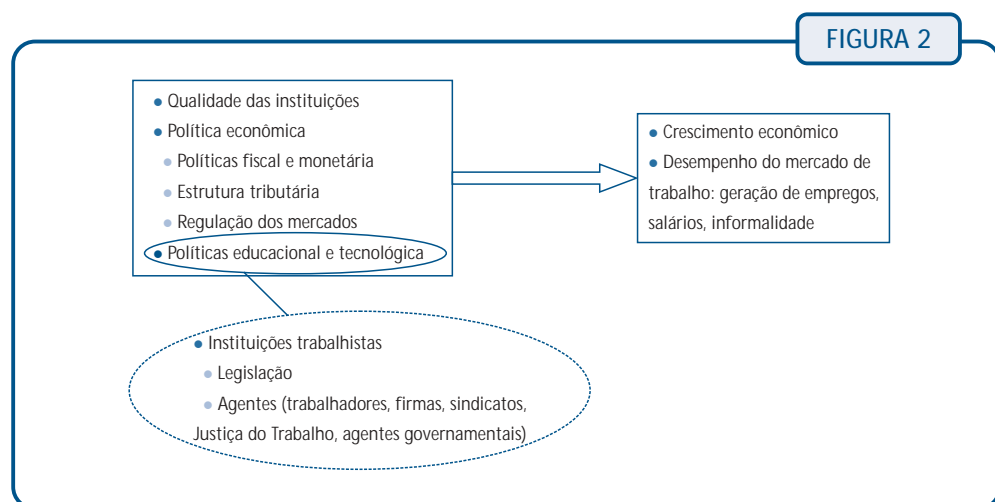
FIGURA 2

• Qualidade das instituições
• Política econômica
• Políticas fiscal e monetária
• Estrutura tributária
• Regulação dos mercados
• Políticas educacional e tecnológica

• Crescimento econômico
• Desempenho do mercado de trabalho: geração de empregos, salários, informalidade

• Instituições trabalhistas
• Legislação
• Agentes (trabalhadores, firmas, sindicatos, Justiça do Trabalho, agentes governamentais)